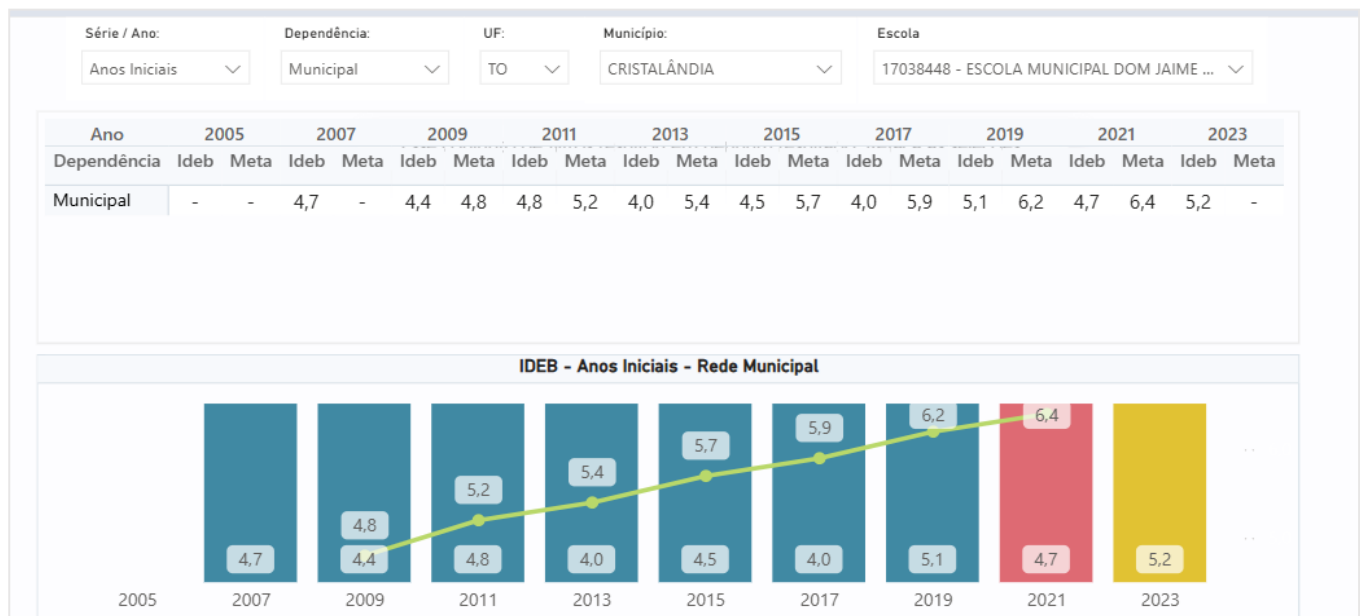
Série / Ano:
Anos Iniciais

Dependência:
Municipal

UF:
TO

Município:
CRISTALÂNDIA

Escola
17038448 - ESCOLA MUNICIPAL DOM JAIME ...

| Ano | 2005 | | 2007 | | 2009 | | 2011 | | 2013 | | 2015 | | 2017 | | 2019 | | 2021 | | 2023 | |
|---|---|---|---|---|---|---|---|---|---|---|---|---|---|---|---|---|---|---|---|---|
| Dependência | Ideb | Meta | Ideb | Meta | Ideb | Meta | Ideb | Meta | Ideb | Meta | Ideb | Meta | Ideb | Meta | Ideb | Meta | Ideb | Meta | Ideb | Meta |
| Municipal | - | - | 4,7 | - | 4,4 | 4,8 | 4,8 | 5,2 | 4,0 | 5,4 | 4,5 | 5,7 | 4,0 | 5,9 | 5,1 | 6,2 | 4,7 | 6,4 | 5,2 | - |

IDEB - Anos Iniciais - Rede Municipal

4,7
4,8
4,4
5,2
4,8
5,4
4,0
5,7
4,5
5,9
4,0
6,2
5,1
6,4
4,7
5,2

2005 2007 2009 2011 2013 2015 2017 2019 2021 2023